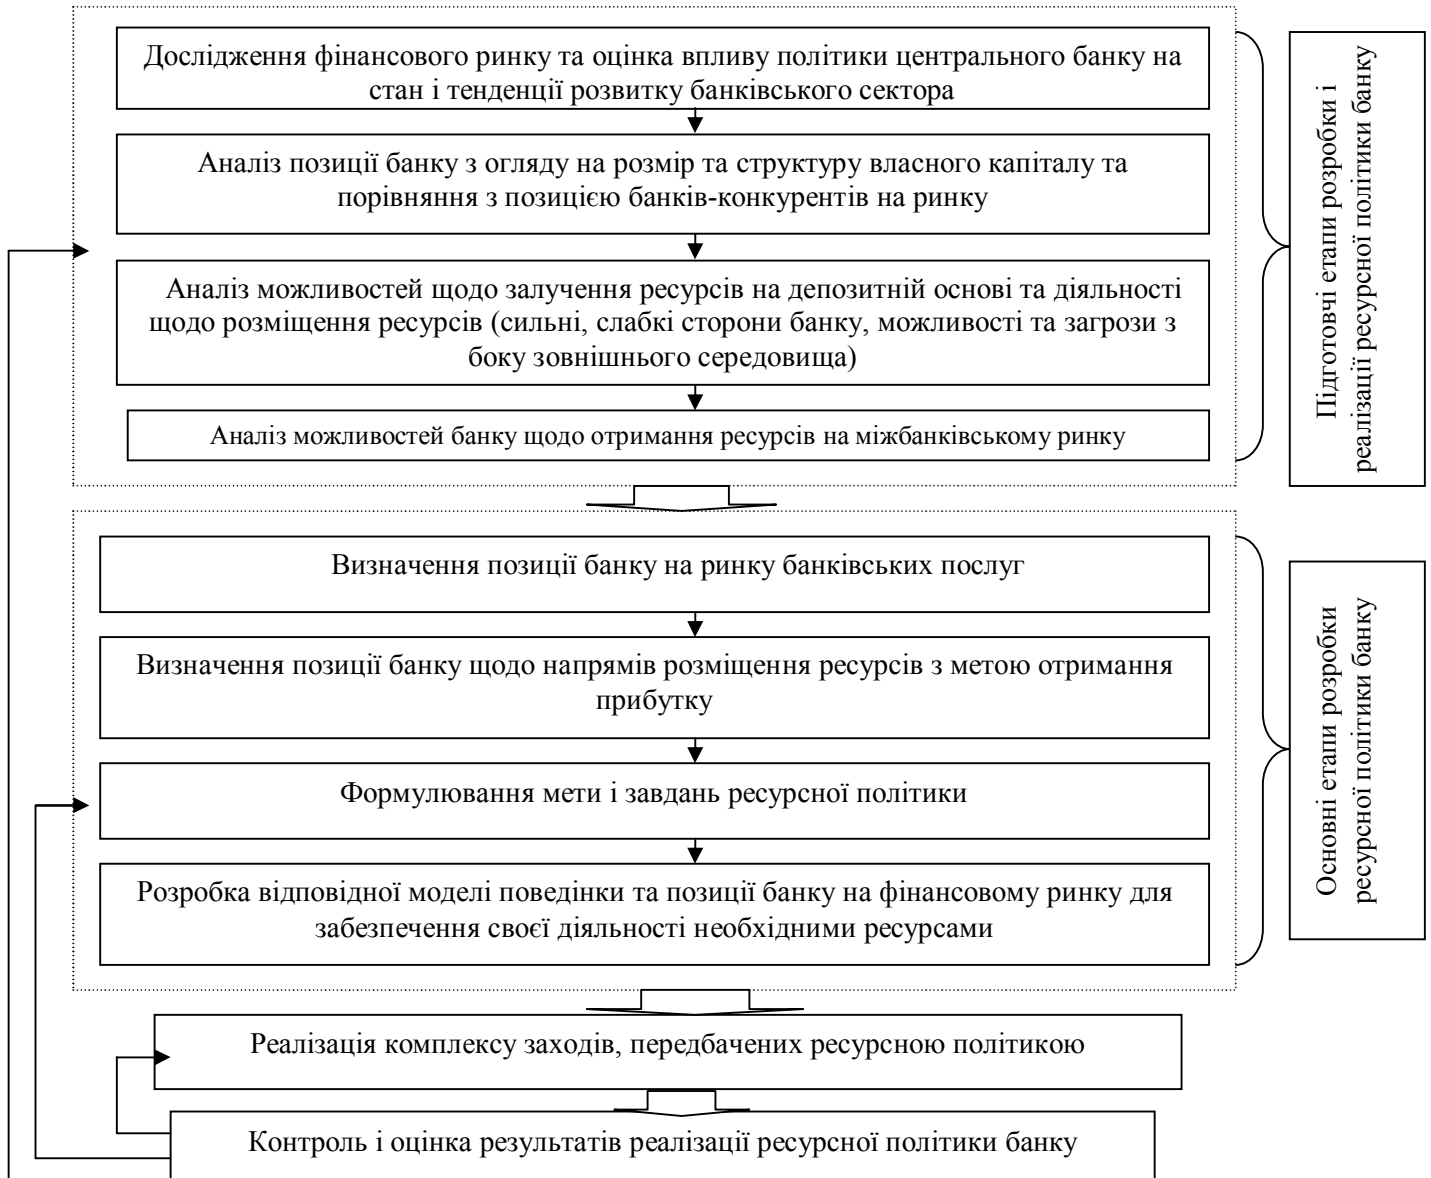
Дослідження фінансового ринку та оцінка впливу політики центрального банку на стан і тенденції розвитку банківського сектора

Аналіз позиції банку з огляду на розмір та структуру власного капіталу та порівняння з позицією банків-конкурентів на ринку

Аналіз можливостей щодо залучення ресурсів на депозитній основі та діяльності щодо розміщення ресурсів (сильні, слабкі сторони банку, можливості та загрози з боку зовнішнього середовища)

Аналіз можливостей банку щодо отримання ресурсів на міжбанківському ринку

Підготовчі етапи розробки і реалізації ресурсної політики банку

Визначення позиції банку на ринку банківських послуг

Визначення позиції банку щодо напрямів розміщення ресурсів з метою отримання прибутку

Формулювання мети і завдань ресурсної політики

Розробка відповідної моделі поведінки та позиції банку на фінансовому ринку для забезпечення своєї діяльності необхідними ресурсами

Основні етапи розробки ресурсної політики банку

Реалізація комплексу заходів, передбачених ресурсною політикою

Контроль і оцінка результатів реалізації ресурсної політики банку